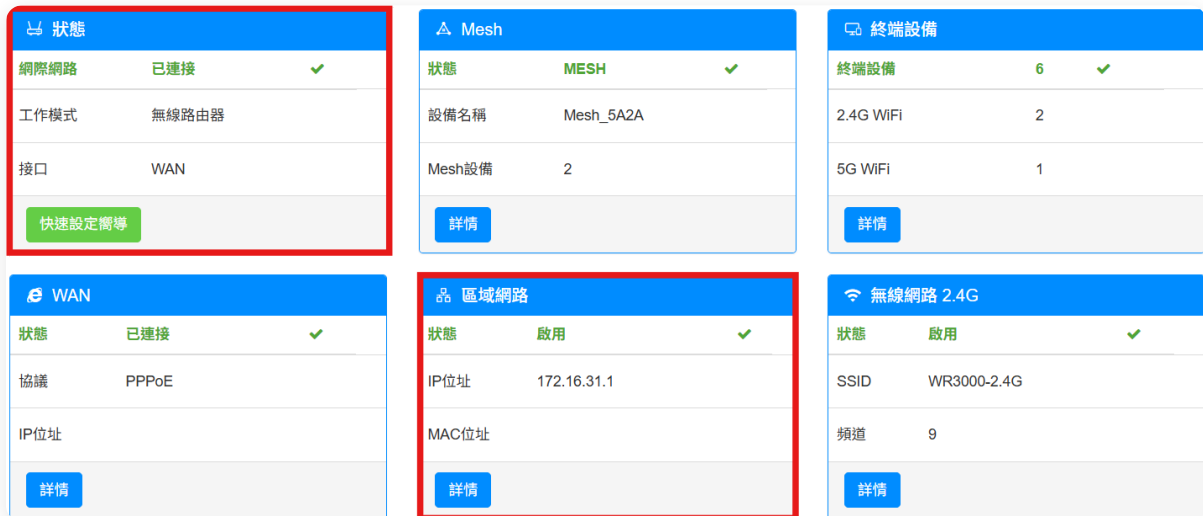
狀態

| 網際網路 | 已連接 |
|---|---|
| 工作模式 | 無線路由器 |
| 接口 | WAN |

快速設定嚮導

Mesh

| 狀態 | MESH |
|---|---|
| 設備名稱 | Mesh_5A2A |
| Mesh設備 | 2 |

詳情

終端設備

| 終端設備 | 6 |
|---|---|
| 2.4G WiFi | 2 |
| 5G WiFi | 1 |

詳情

WAN

| 狀態 | 已連接 |
|---|---|
| 協議 | PPPoE |
| IP位址 | |

詳情

區域網路

| 狀態 | 啟用 |
|---|---|
| IP位址 | 172.16.31.1 |
| MAC位址 | |

詳情

無線網路 2.4G

| 狀態 | 啟用 |
|---|---|
| SSID | WR3000-2.4G |
| 頻道 | 9 |

詳情